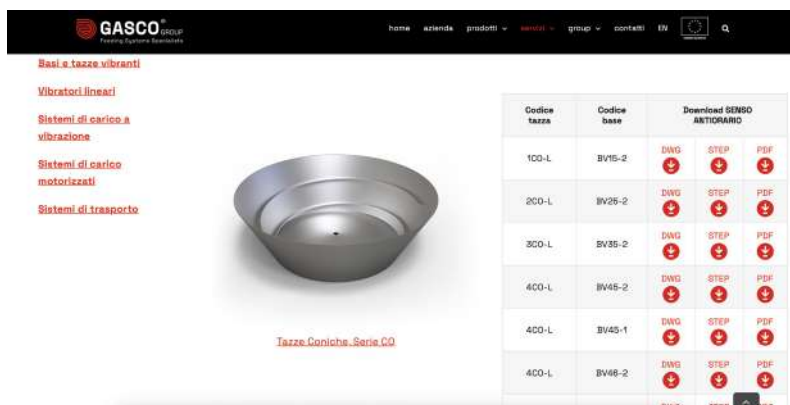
GASCO® GROUP
Feeding Systems Specialists

home azienda prodotti servizi group contatti EN

Basi e tazze vibranti

Vibratori lineari

Sistemi di carico a vibrazione

Sistemi di carico motorizzati

Sistemi di trasporto

Tazze Coniche, Serie CO

| Codice tazza | Codice base | Download SENSO ANTIORARIO | | |
|---|---|---|---|---|
| 1CO-L | BV15-2 | DWG | STEP | PDF |
| 2CO-L | BV25-2 | DWG | STEP | PDF |
| 3CO-L | BV35-2 | DWG | STEP | PDF |
| 4CO-L | BV45-2 | DWG | STEP | PDF |
| 4CO-L | BV45-1 | DWG | STEP | PDF |
| 4CO-L | BV46-2 | DWG | STEP | PDF |